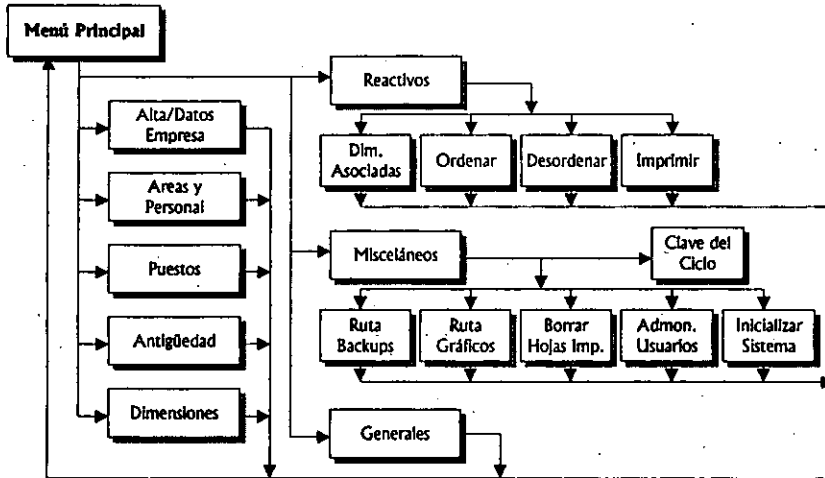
Menú Principal

Alta/Datos Empresa

Areas y Personal

Puestos

Antigüedad

Dimensiones

Reactivos

Dim. Asociadas

Ordenar

Desordenar

Imprimir

Misceláneos

Clave del Ciclo

Ruta Backups

Ruta Gráficos

Borrar Hojas Imp.

Admon. Usuarios

Inicializar Sistema

Generales